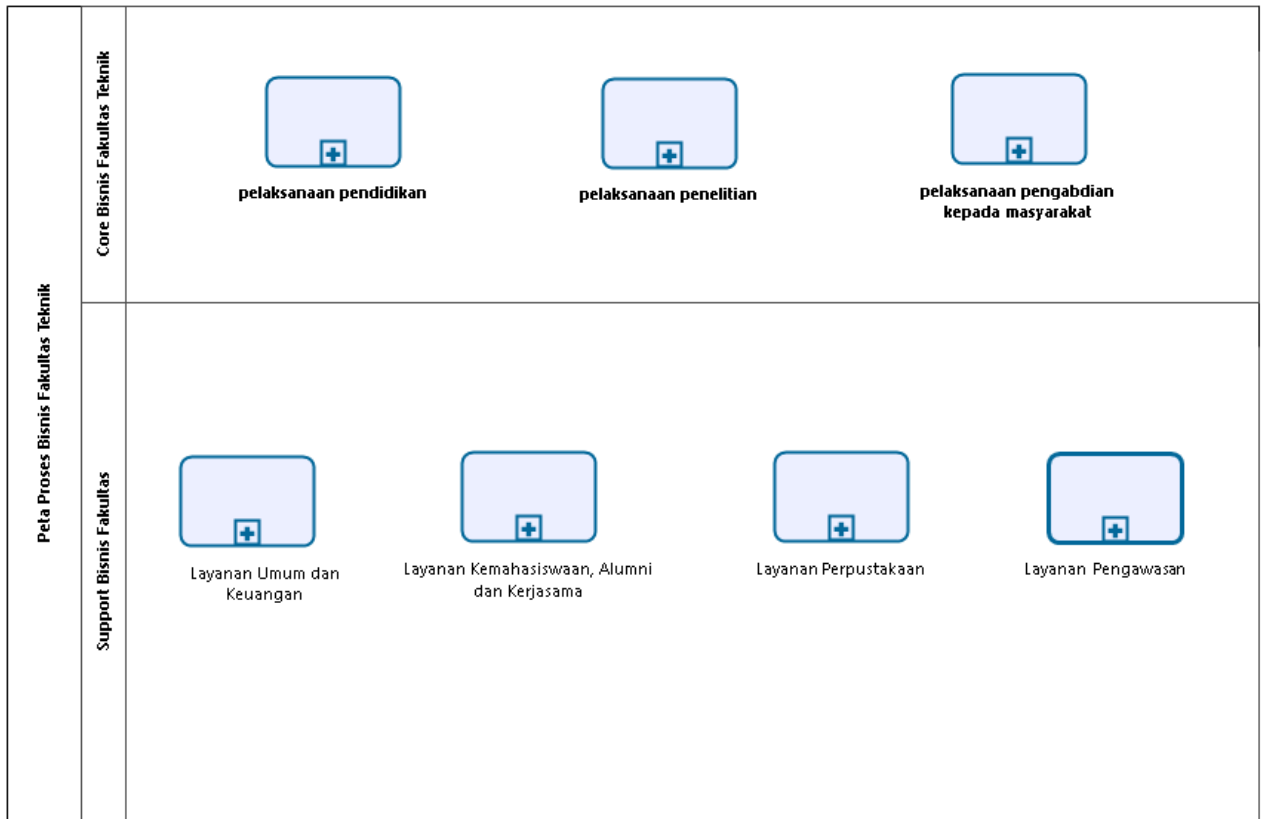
Peta Proses Bisnis Fakultas Teknik

Core Bisnis Fakultas Teknik

pelaksanaan pendidikan

pelaksanaan penelitian

pelaksanaan pengabdian kepada masyarakat

Support Bisnis Fakultas

Layanan Umum dan Keuangan

Layanan Kemahasiswaan, Alumni dan Kerjasama

Layanan Perpustakaan

Layanan Pengawasan